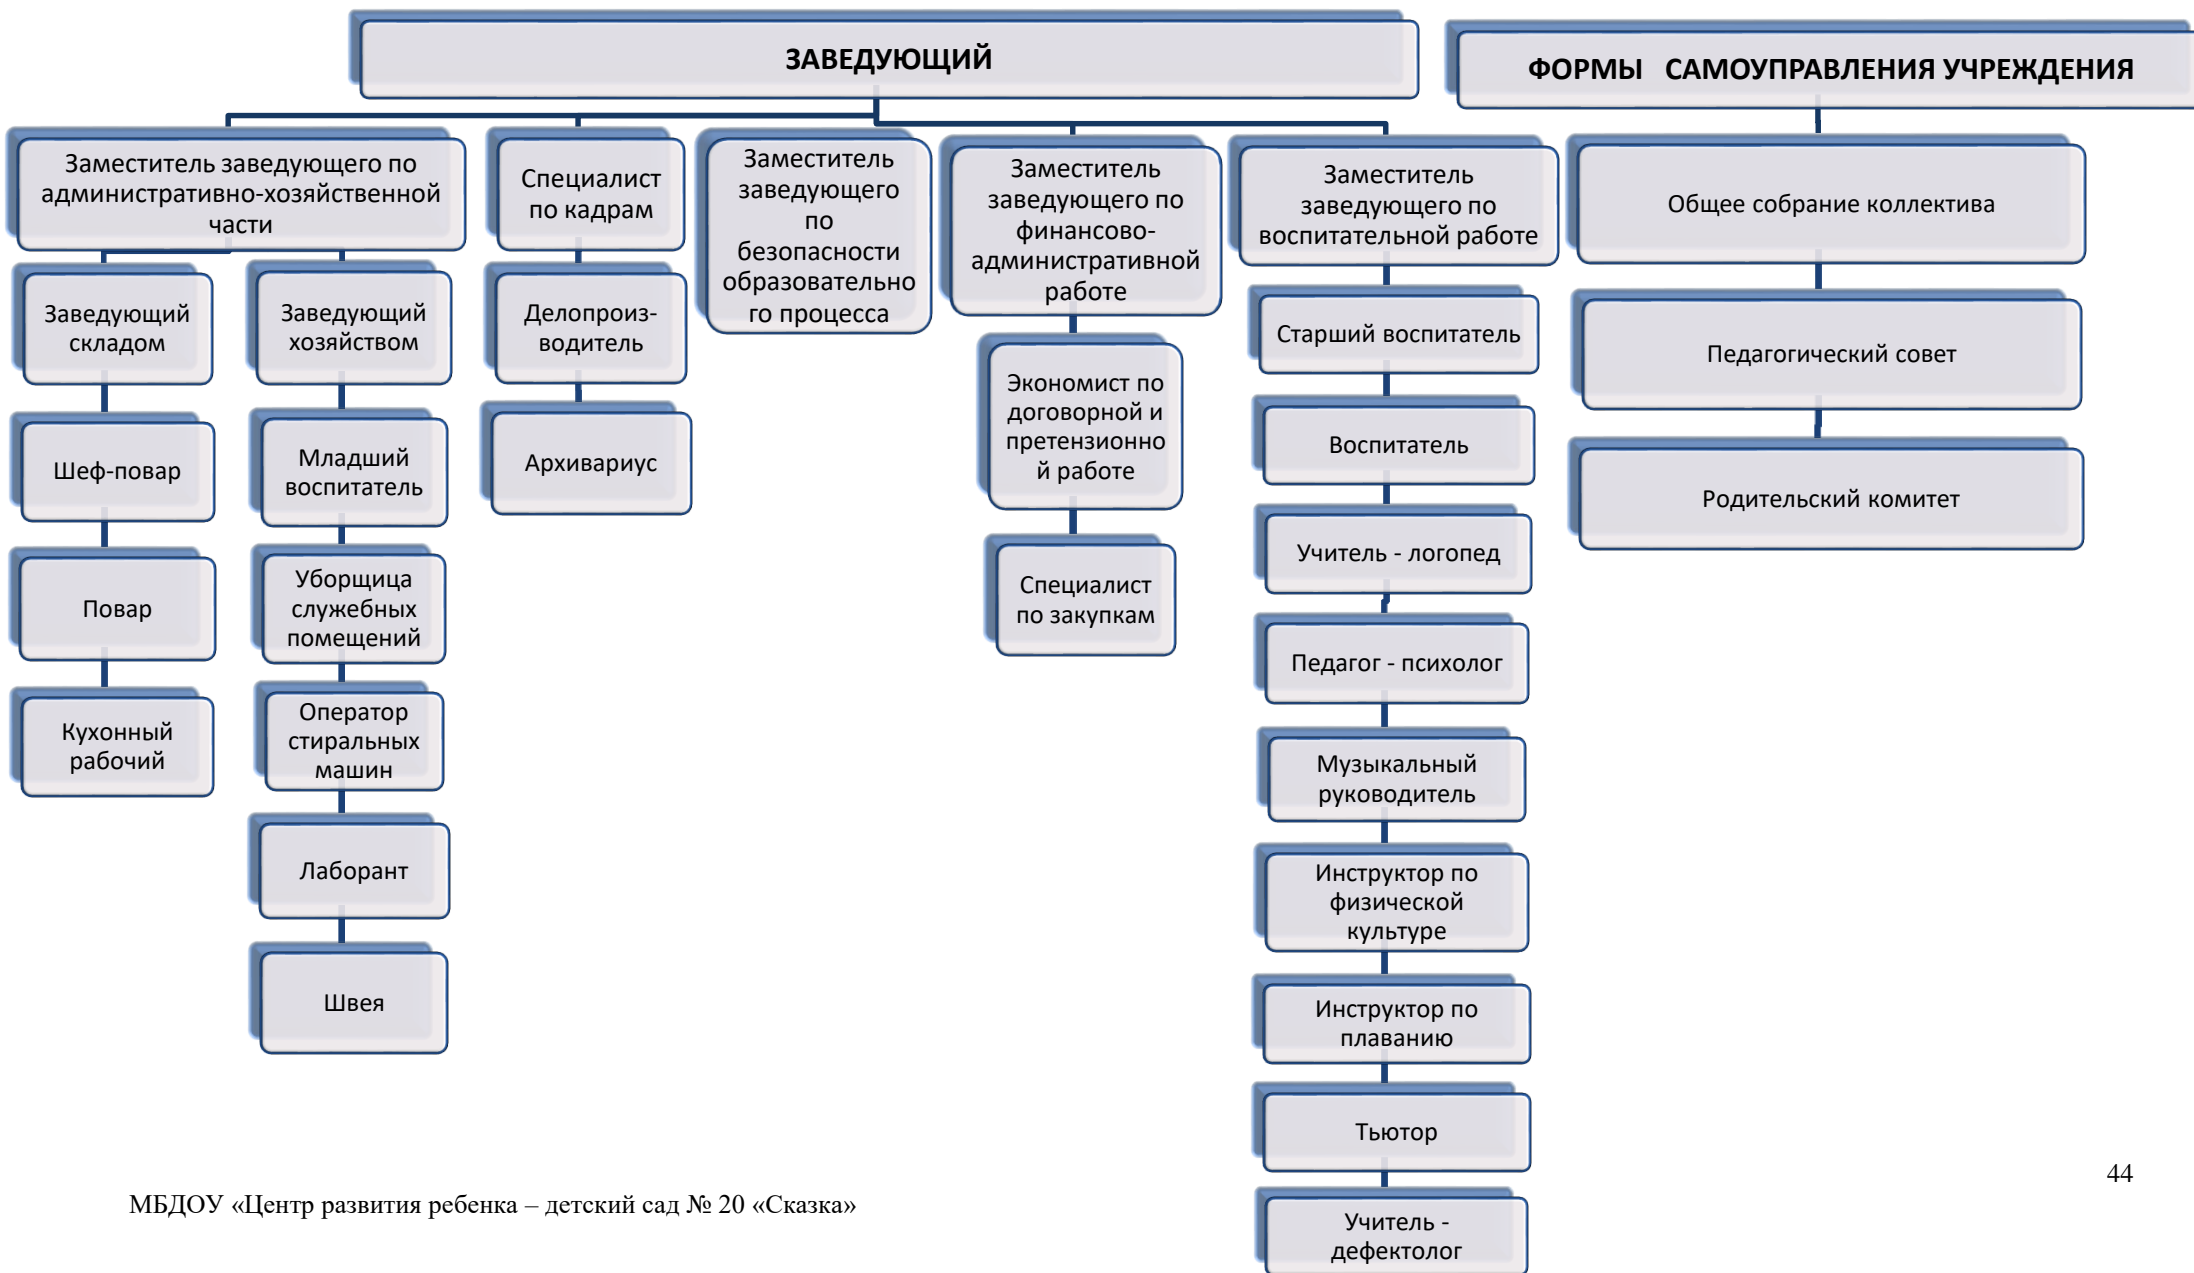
ЗАВЕДУЮЩИЙ

ФОРМЫ САМОУПРАВЛЕНИЯ УЧРЕЖДЕНИЯ

Заместитель заведующего по административно-хозяйственной части

Заведующий складом

Шеф-повар

Повар

Кухонный рабочий

Заведующий хозяйством

Младший воспитатель

Уборщица служебных помещений

Оператор стиральных машин

Лаборант

Швея

Специалист по кадрам

Делопроизводитель

Архивариус

Заместитель заведующего по безопасности образовательного процесса

Заместитель заведующего по финансово-административной работе

Экономист по договорной и претензионной работе

Специалист по закупкам

Заместитель заведующего по воспитательной работе

Старший воспитатель

Воспитатель

Учитель - логопед

Педагог - психолог

Музыкальный руководитель

Инструктор по физической культуре

Инструктор по плаванию

Тьютор

Учитель - дефектолог

Общее собрание коллектива

Педагогический совет

Родительский комитет

44

МБДОУ «Центр развития ребенка – детский сад № 20 «Сказка»